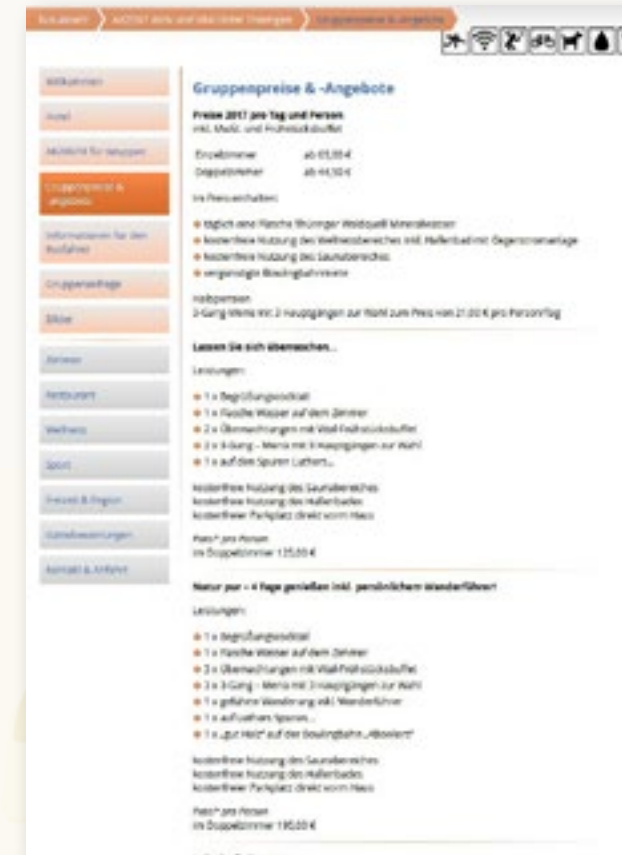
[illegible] › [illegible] › Gruppenpreise & Angebote

Willkommen
Hotel
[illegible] für Gruppen
Gruppenpreise & Angebote
Informationen für den Busfahrer
Gruppenanfrage
Bilder
Zimmer
Restaurant
Wellness
Sport
Freizeit & Region
Sonderveranstaltungen
Kontakt & Anfahrt

Gruppenpreise & -Angebote

Preise 2017 pro Tag und Person
inkl. MwSt. und Frühstücksbuffet

| Einzelzimmer | ab 65,00 € |
|---|---|
| Doppelzimmer | ab 44,50 € |

Im Preis enthalten:

täglich eine Flasche Thüringer Waldquell Mineralwasser
kostenfreie Nutzung des Wellnessbereiches inkl. Hallenbad mit Gegenstromanlage
kostenfreie Nutzung des Saunabereiches
vergünstigte Bowlingbahnmiete

Halbpension
3-Gang Menü mit 3 Hauptgängen zur Wahl zum Preis von 21,00 € pro Person/Tag

Lassen Sie sich überraschen...

Leistungen:

1 x Begrüßungscocktail
1 x Flasche Wasser auf dem Zimmer
2 x Übernachtungen mit Vital-Frühstücksbuffet
2 x 3-Gang – Menü mit 3 Hauptgängen zur Wahl
1 x auf den Spuren Luthers...

kostenfreie Nutzung des Saunabereiches
kostenfreie Nutzung des Hallenbades
kostenfreier Parkplatz direkt vorm Haus

Preis* pro Person
im Doppelzimmer 135,00 €

Natur pur – 4 Tage genießen inkl. persönlichem Wanderführer

Leistungen:

1 x Begrüßungscocktail
1 x Flasche Wasser auf dem Zimmer
3 x Übernachtungen mit Vital-Frühstücksbuffet
3 x 3-Gang – Menü mit 3 Hauptgängen zur Wahl
1 x geführte Wanderung inkl. Wanderführer
1 x auf Luthers Spuren...
1 x „Gut Holz“ auf der Bowlingbahn „Absolent“

kostenfreie Nutzung des Saunabereiches
kostenfreie Nutzung des Hallenbades
kostenfreier Parkplatz direkt vorm Haus

Preis* pro Person
im Doppelzimmer 190,00 €